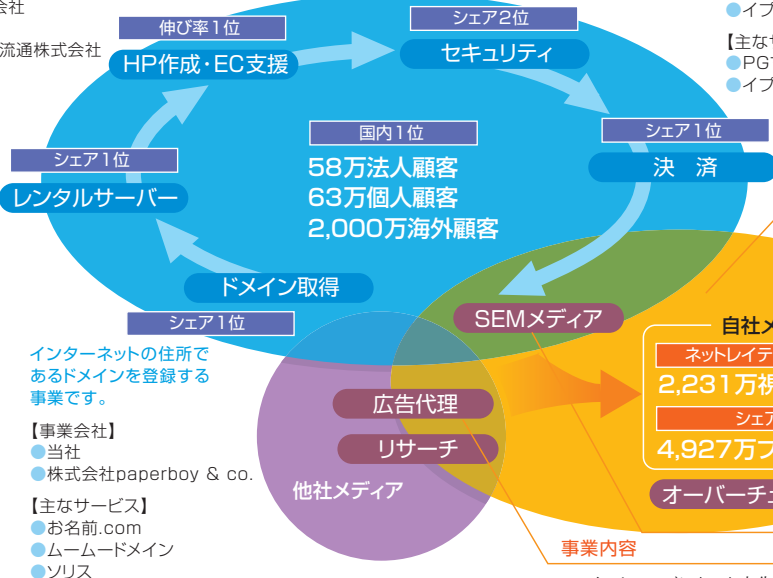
会社

流通株式会社

伸び率1位

HP作成・EC支援

シェア2位

セキュリティ

●イプ

【主なサ
●PG
●イプ

シェア1位

決 済

国内1位

58万法人顧客
63万個人顧客
2,000万海外顧客

シェア1位

レンタルサーバー

ドメイン取得

シェア1位

SEMメディア

自社メ

ネットレイテ
2,231万視

シェア
4,927万フ

オーバーチュ

インターネットの住所であるドメインを登録する事業です。

【事業会社】
●当社
●株式会社paperboy & co.

【主なサービス】
●お名前.com
●ムームードメイン
●ソリス

広告代理

リサーチ

他社メディア

事業内容